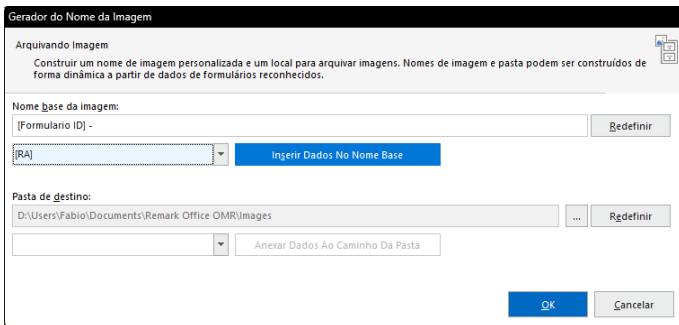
Gerador do Nome da Imagem

Arquivando Imagem

Construir um nome de imagem personalizada e um local para arquivar imagens. Nomes de imagem e pasta podem ser construídos de forma dinâmica a partir de dados de formulários reconhecidos.

Nome base da imagem:

[Formulario ID] -

Redefinir

[RA]

Inserir Dados No Nome Base

Pasta de destino:

D:\Users\Fabio\Documents\Remark Office OMR\Images

...

Redefinir

Anexar Dados Ao Caminho Da Pasta

OK

Cancelar